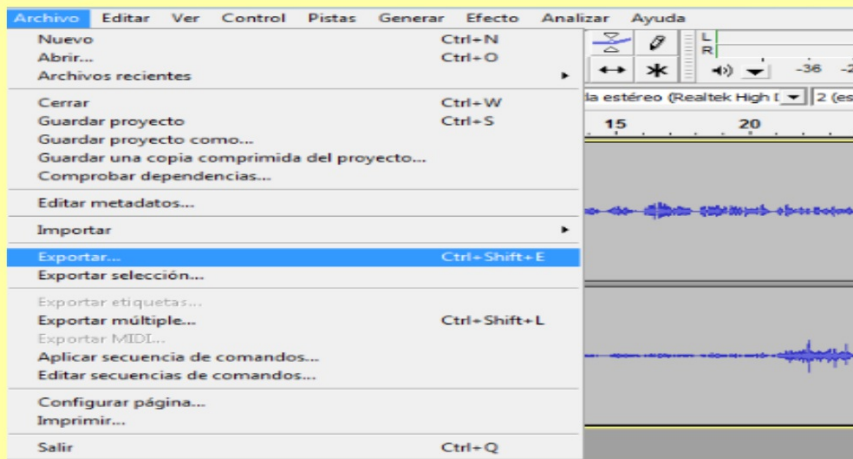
Archivo Editar Ver Control Pistas Generar Efecto Analizar Ayuda

Nuevo Ctrl+N
Abrir... Ctrl+O
Archivos recientes

Cerrar Ctrl+W
Guardar proyecto Ctrl+S
Guardar proyecto como...
Guardar una copia comprimida del proyecto...
Comprobar dependencias...

Editar metadatos...

Importar

Exportar... Ctrl+Shift+E
Exportar selección...

Exportar etiquetas...
Exportar múltiple... Ctrl+Shift+L
Exportar MIDI...
Aplicar secuencia de comandos...
Editar secuencias de comandos...

Configurar página...
Imprimir...

Salir Ctrl+Q

L
R
-36
da estéreo (Realtek High I
2 (es
15
20